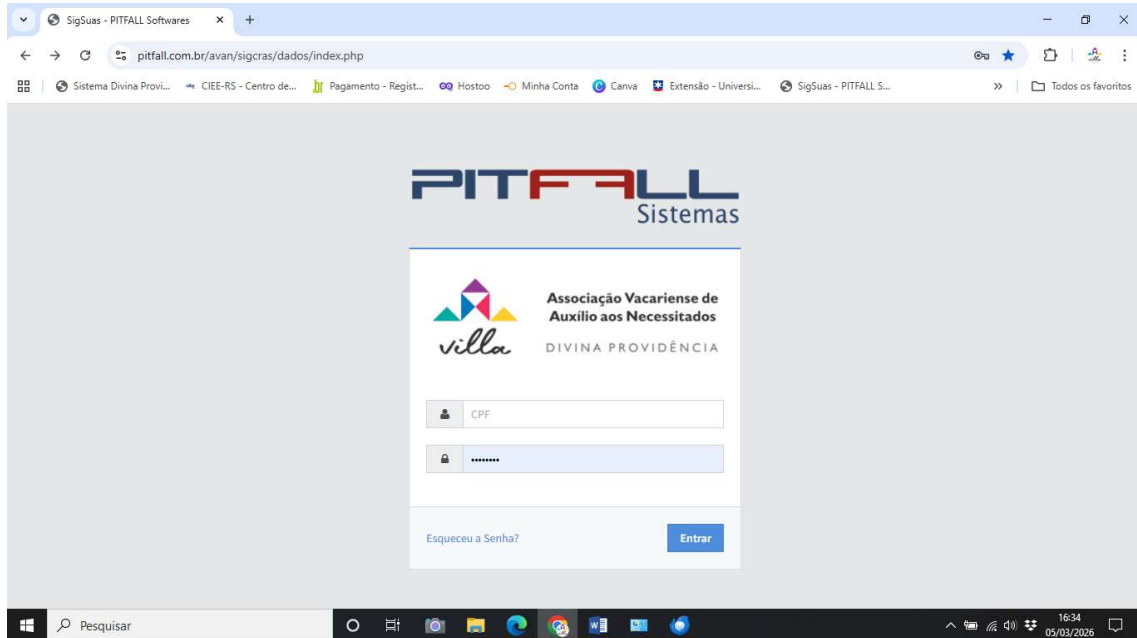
SigSuas - PITFALL Softwares

pitfall.com.br/avan/sigcras/dados/index.php

Sistema Divina Provi... CIEE-RS - Centro de... Pagamento - Regist... Hostoo Minha Conta Canva Extensão - Universi... SigSuas - PITFALL S... » Todos os favoritos

PITFALL
Sistemas

villa
Associação Vacariense de Auxílio aos Necessitados
DIVINA PROVIDÊNCIA

CPF

••••••••

Esqueceu a Senha?

Entrar

Pesquisar

16:34
05/03/2026